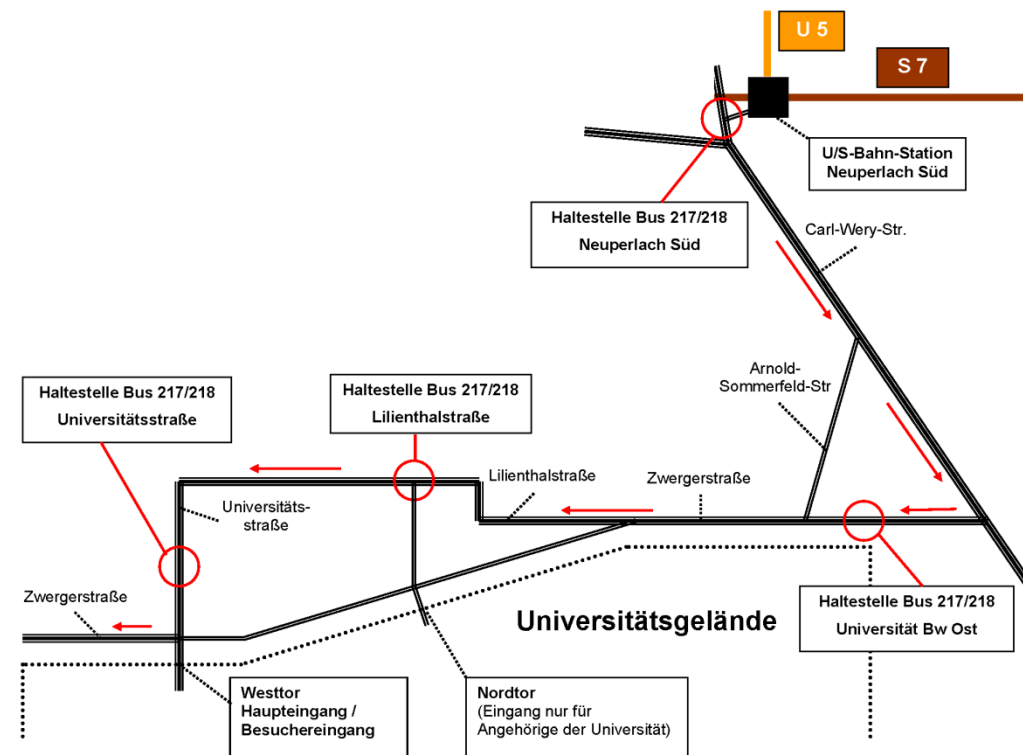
U 5

S 7

U/S-Bahn-Station Neuperlach Süd

Haltestelle Bus 217/218
Neuperlach Süd

Carl-Wery-Str.

Arnold-Sommerfeld-Str

Haltestelle Bus 217/218
Universitätsstraße

Haltestelle Bus 217/218
Lilienthalstraße

Lilienthalstraße

Zwergerstraße

Universitäts-straße

Zwergerstraße

Universitätsgelände

Haltestelle Bus 217/218
Universität Bw Ost

Westtor
Haupteingang /
Besuchereingang

Nordtor
(Eingang nur für Angehörige der Universität)